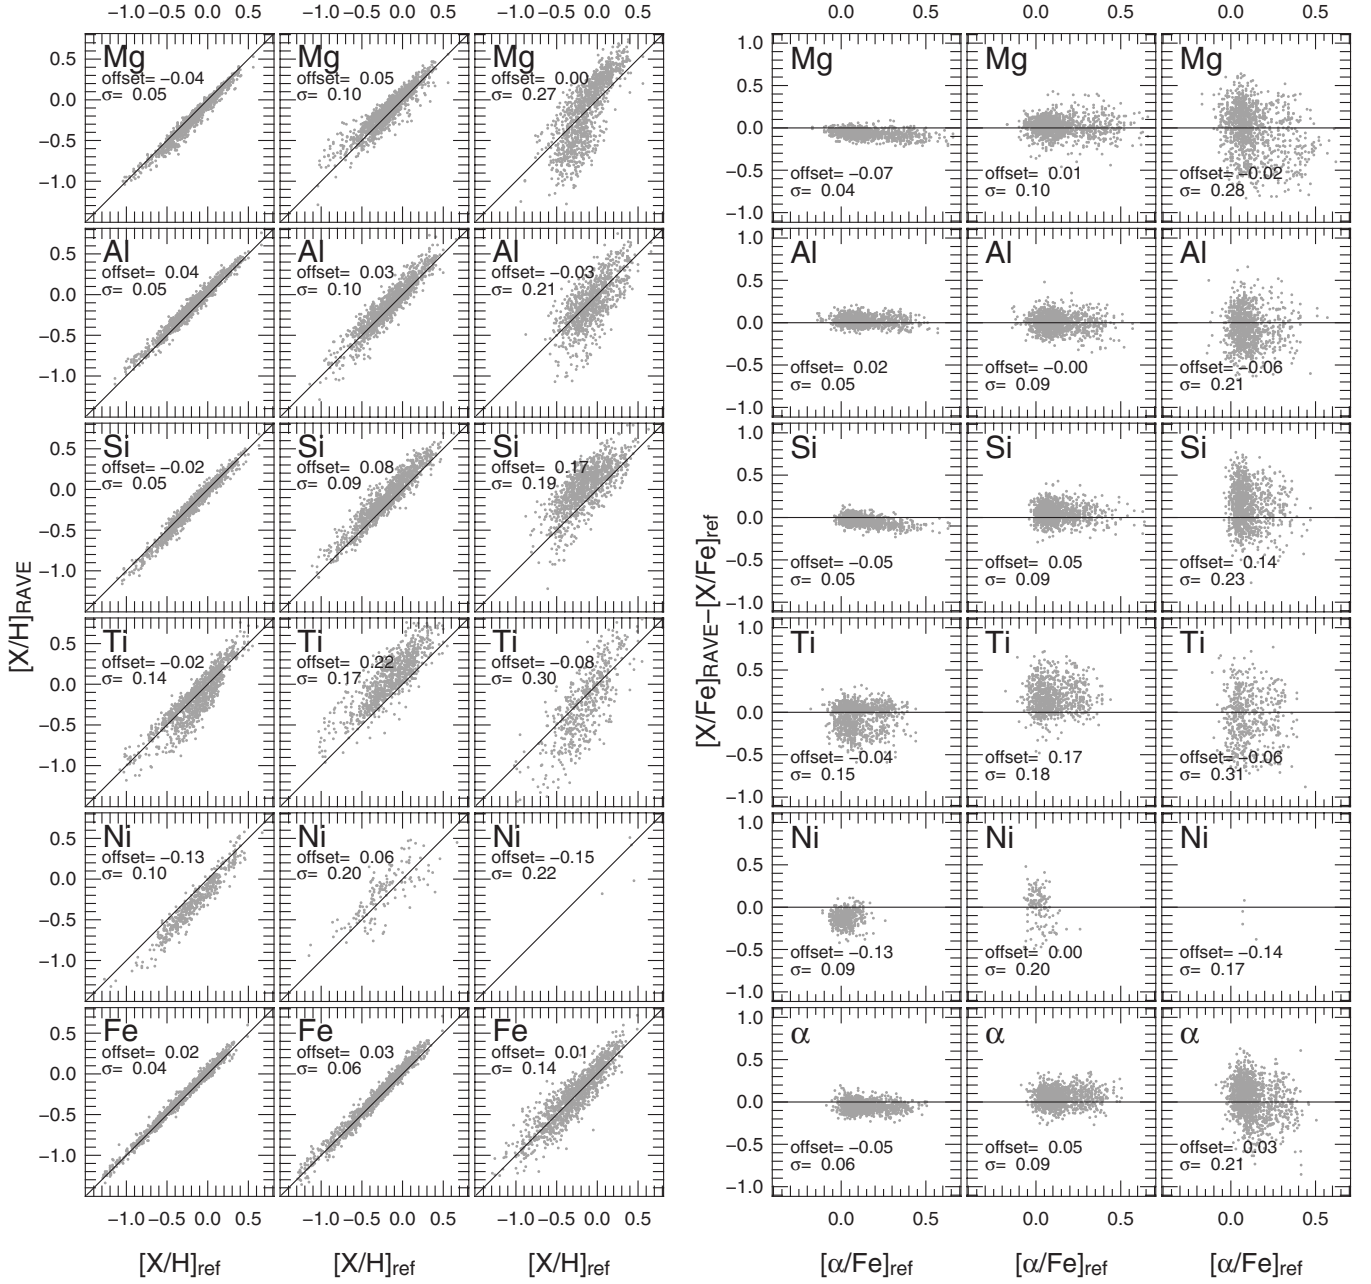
−1.0 −0.5 0.0 0.5 −1.0 −0.5 0.0 0.5 −1.0 −0.5 0.0 0.5

0.0 0.5 0.0 0.5 0.0 0.5

Mg offset= −0.04 σ= 0.05
Mg offset= 0.05 σ= 0.10
Mg offset= 0.00 σ= 0.27
Al offset= 0.04 σ= 0.05
Al offset= 0.03 σ= 0.10
Al offset= −0.03 σ= 0.21
Si offset= −0.02 σ= 0.05
Si offset= 0.08 σ= 0.09
Si offset= 0.17 σ= 0.19
Ti offset= −0.02 σ= 0.14
Ti offset= 0.22 σ= 0.17
Ti offset= −0.08 σ= 0.30
Ni offset= −0.13 σ= 0.10
Ni offset= 0.06 σ= 0.20
Ni offset= −0.15 σ= 0.22
Fe offset= 0.02 σ= 0.04
Fe offset= 0.03 σ= 0.06
Fe offset= 0.01 σ= 0.14

$[X/H]_{RAVE}$

0.5 0.0 −0.5 −1.0

−1.0 −0.5 0.0 0.5 −1.0 −0.5 0.0 0.5 −1.0 −0.5 0.0 0.5

$[X/H]_{ref}$ $[X/H]_{ref}$ $[X/H]_{ref}$

Mg offset= −0.07 σ= 0.04
Mg offset= 0.01 σ= 0.10
Mg offset= −0.02 σ= 0.28
Al offset= 0.02 σ= 0.05
Al offset= −0.00 σ= 0.09
Al offset= −0.06 σ= 0.21
Si offset= −0.05 σ= 0.05
Si offset= 0.05 σ= 0.09
Si offset= 0.14 σ= 0.23
Ti offset= −0.04 σ= 0.15
Ti offset= 0.17 σ= 0.18
Ti offset= −0.06 σ= 0.31
Ni offset= −0.13 σ= 0.09
Ni offset= 0.00 σ= 0.20
Ni offset= −0.14 σ= 0.17
α offset= −0.05 σ= 0.06
α offset= 0.05 σ= 0.09
α offset= 0.03 σ= 0.21

$[X/Fe]_{RAVE}-[X/Fe]_{ref}$

1.0 0.5 0.0 −0.5 −1.0

0.0 0.5 0.0 0.5 0.0 0.5

$[\alpha/Fe]_{ref}$ $[\alpha/Fe]_{ref}$ $[\alpha/Fe]_{ref}$